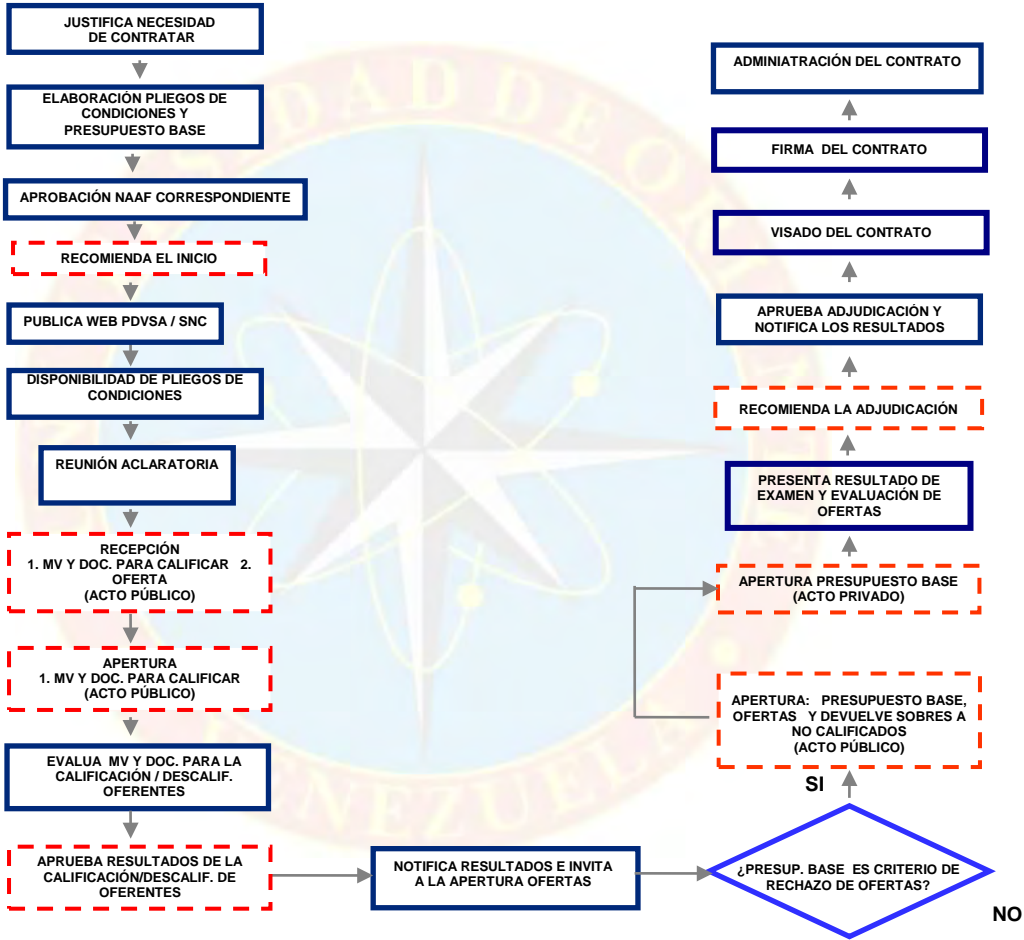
JUSTIFICA NECESIDAD DE CONTRATAR

ELABORACIÓN PLIEGOS DE CONDICIONES Y PRESUPUESTO BASE

APROBACIÓN NAAF CORRESPONDIENTE

RECOMIENDA EL INICIO

PUBLICA WEB PDVSA / SNC

DISPONIBILIDAD DE PLIEGOS DE CONDICIONES

REUNIÓN ACLARATORIA

RECEPCIÓN
1. MV Y DOC. PARA CALIFICAR 2. OFERTA
(ACTO PÚBLICO)

APERTURA
1. MV Y DOC. PARA CALIFICAR
(ACTO PÚBLICO)

EVALUA MV Y DOC. PARA LA CALIFICACIÓN / DESCALIF. OFERENTES

APRUEBA RESULTADOS DE LA CALIFICACIÓN/DESCALIF. DE OFERENTES

NOTIFICA RESULTADOS E INVITA A LA APERTURA OFERTAS

¿PRESUP. BASE ES CRITERIO DE RECHAZO DE OFERTAS?

NO

SI

APERTURA: PRESUPUESTO BASE, OFERTAS Y DEVUELVE SOBRES A NO CALIFICADOS
(ACTO PÚBLICO)

APERTURA PRESUPUESTO BASE
(ACTO PRIVADO)

PRESENTA RESULTADO DE EXAMEN Y EVALUACIÓN DE OFERTAS

RECOMIENDA LA ADJUDICACIÓN

APRUEBA ADJUDICACIÓN Y NOTIFICA LOS RESULTADOS

VISADO DEL CONTRATO

FIRMA DEL CONTRATO

ADMINIATRACIÓN DEL CONTRATO